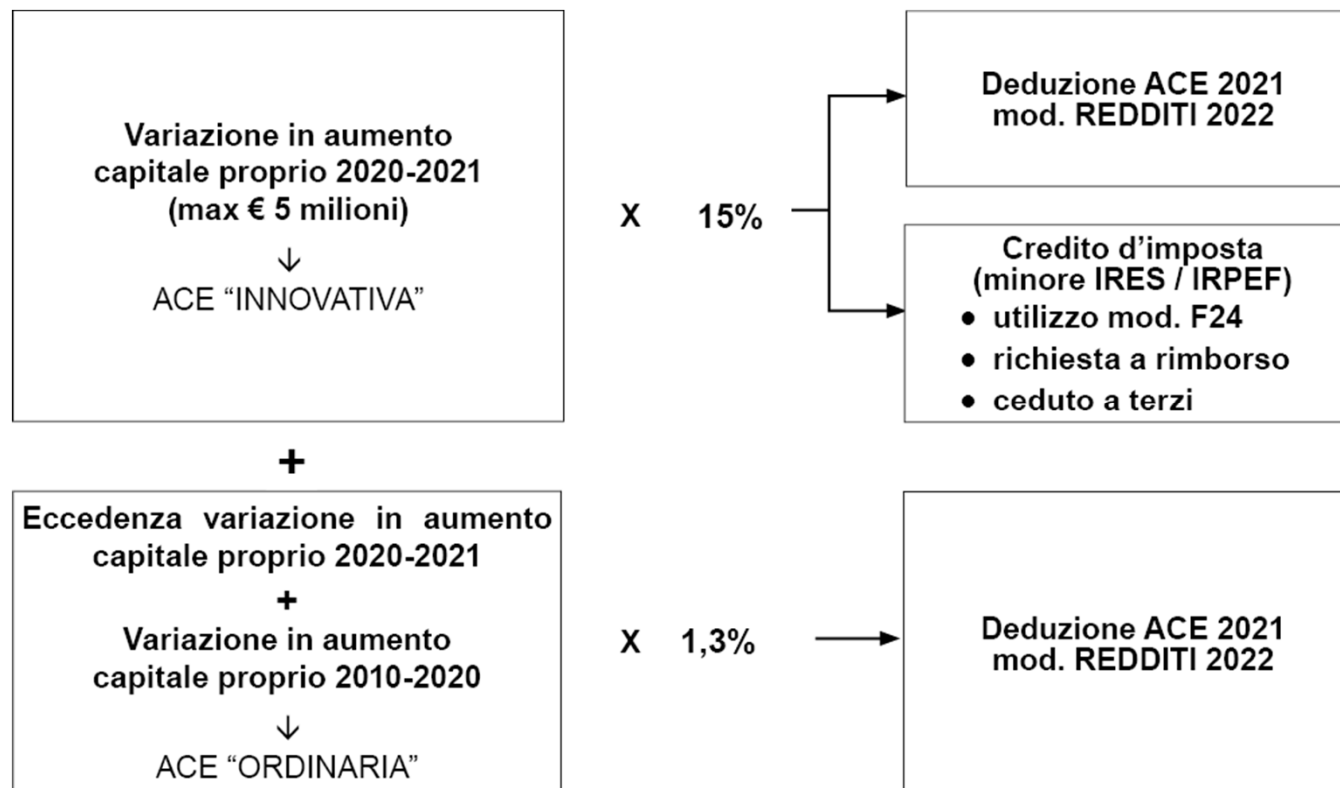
Variazione in aumento capitale proprio 2020-2021 (max € 5 milioni)

↓

ACE “INNOVATIVA”

X 15%

Deduzione ACE 2021 mod. REDDITI 2022

Credito d’imposta (minore IRES / IRPEF)

- utilizzo mod. F24
- richiesta a rimborso
- ceduto a terzi

+

Eccedenza variazione in aumento capitale proprio 2020-2021

+

Variazione in aumento capitale proprio 2010-2020

↓

ACE “ORDINARIA”

X 1,3%

Deduzione ACE 2021 mod. REDDITI 2022